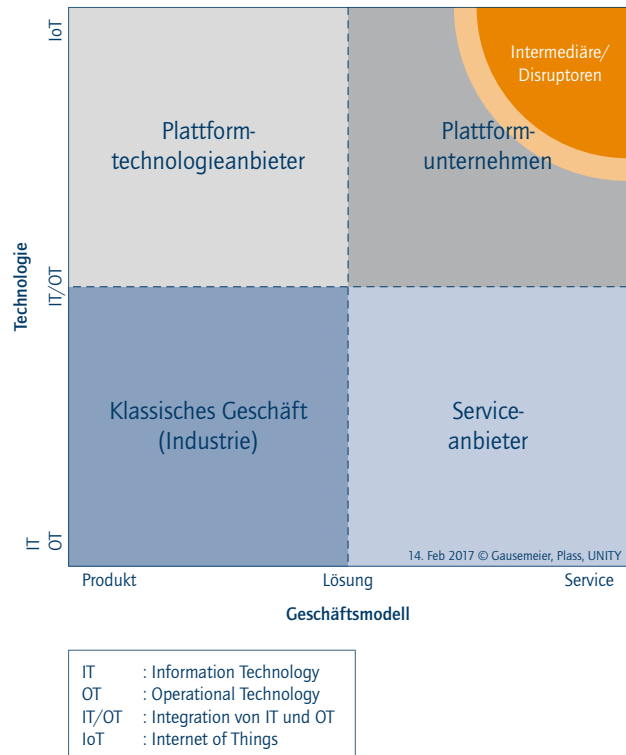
IoT

IT/OT

IT OT

Technologie

Plattformtechnologieanbieter

Plattformunternehmen

Intermediäre/ Disruptoren

Klassisches Geschäft (Industrie)

Serviceanbieter

14. Feb 2017 © Gausemeier, Plass, UNITY

Produkt

Lösung

Service

Geschäftsmodell

| | |
|---|---|
| IT | : Information Technology |
| OT | : Operational Technology |
| IT/OT | : Integration von IT und OT |
| IoT | : Internet of Things |